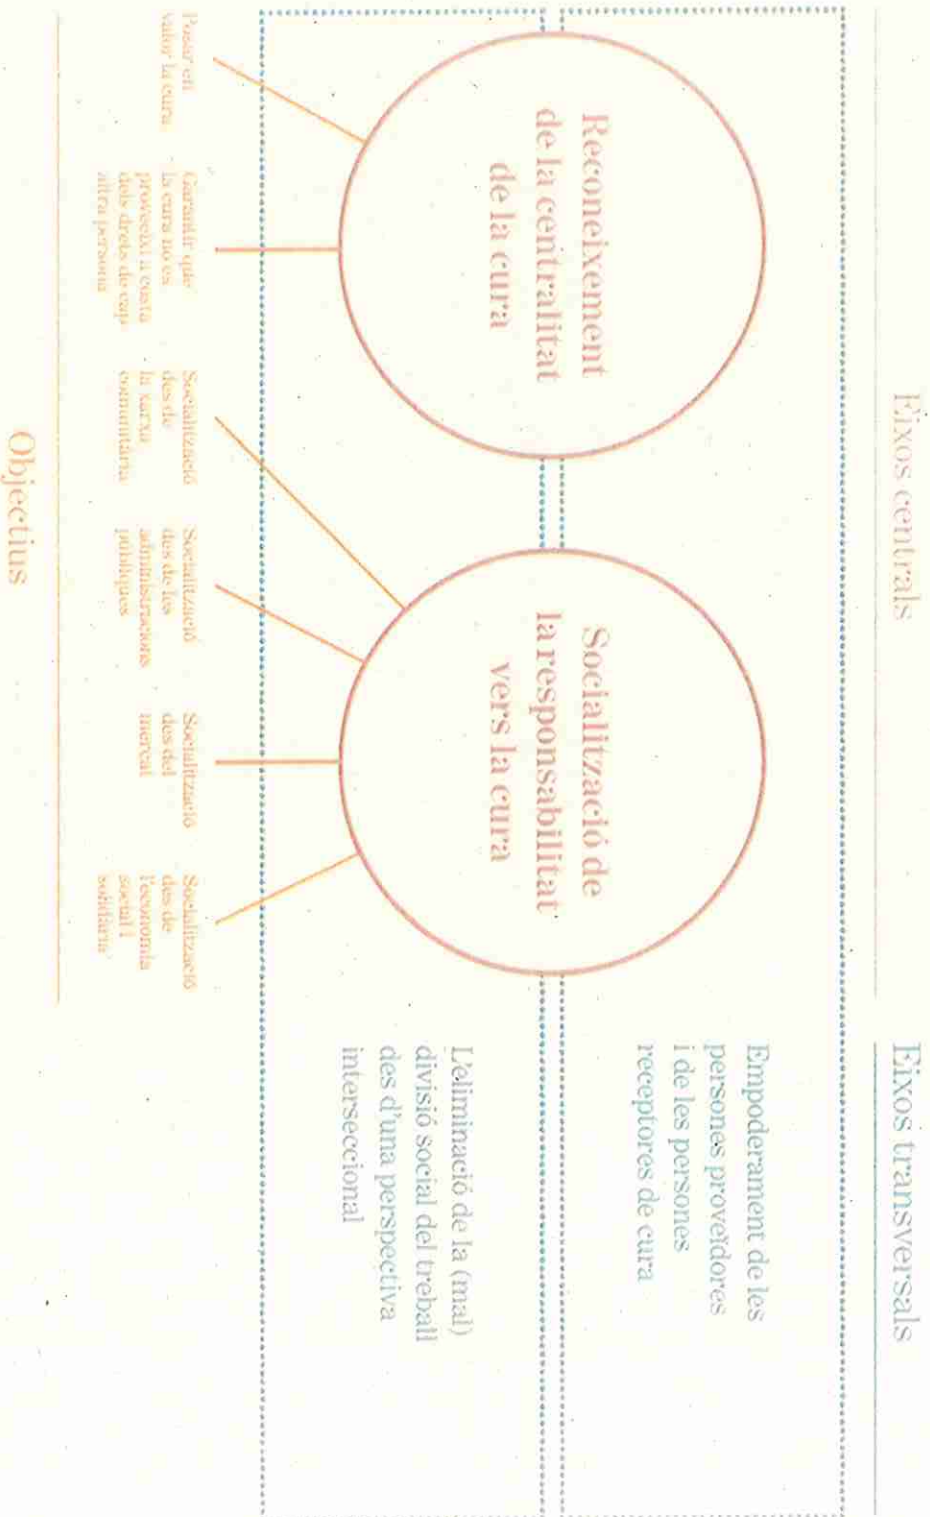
Eixos centrals

Eixos transversals

Reconeixement de la centralitat de la cura

Socialització de la responsabilitat vers la cura

Empoderament de les persones proveïdores i de les persones receptores de cura

L'eliminació de la (mal) divisió social del treball des d'una perspectiva interseccional

Posar en valor la cura

Garantir que la cura no es proveeixi a costa dels drets de cap altra persona

Socialització des de la xarxa comunitària

Socialització des de les administracions públiques

Socialització des del mercat

Socialització des de l'economia social i solidària

Objectius